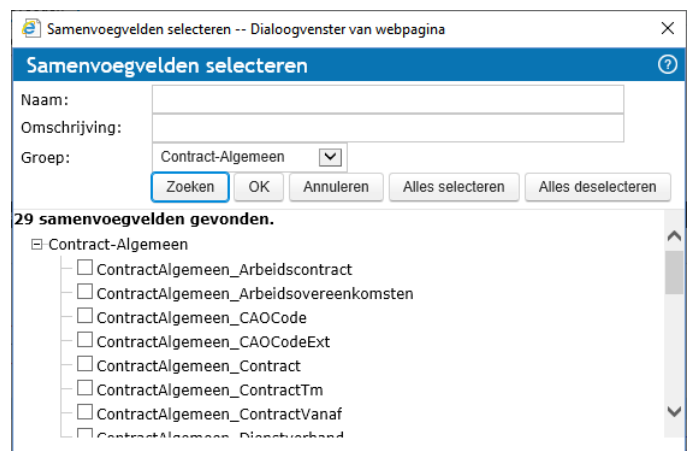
Samenvoegvelden selecteren -- Dialoogvenster van webpagina

Samenvoegvelden selecteren

Naam:

Omschrijving:

Groep: Contract-Algemeen

Zoeken OK Annuleren Alles selecteren Alles deselecteren

29 samenvoegvelden gevonden.

Contract-Algemeen

ContractAlgemeen_Arbeidscontract

ContractAlgemeen_Arbeidsovereenkomsten

ContractAlgemeen_CAOCode

ContractAlgemeen_CAOCodeExt

ContractAlgemeen_Contract

ContractAlgemeen_ContractTm

ContractAlgemeen_ContractVanaf

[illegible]